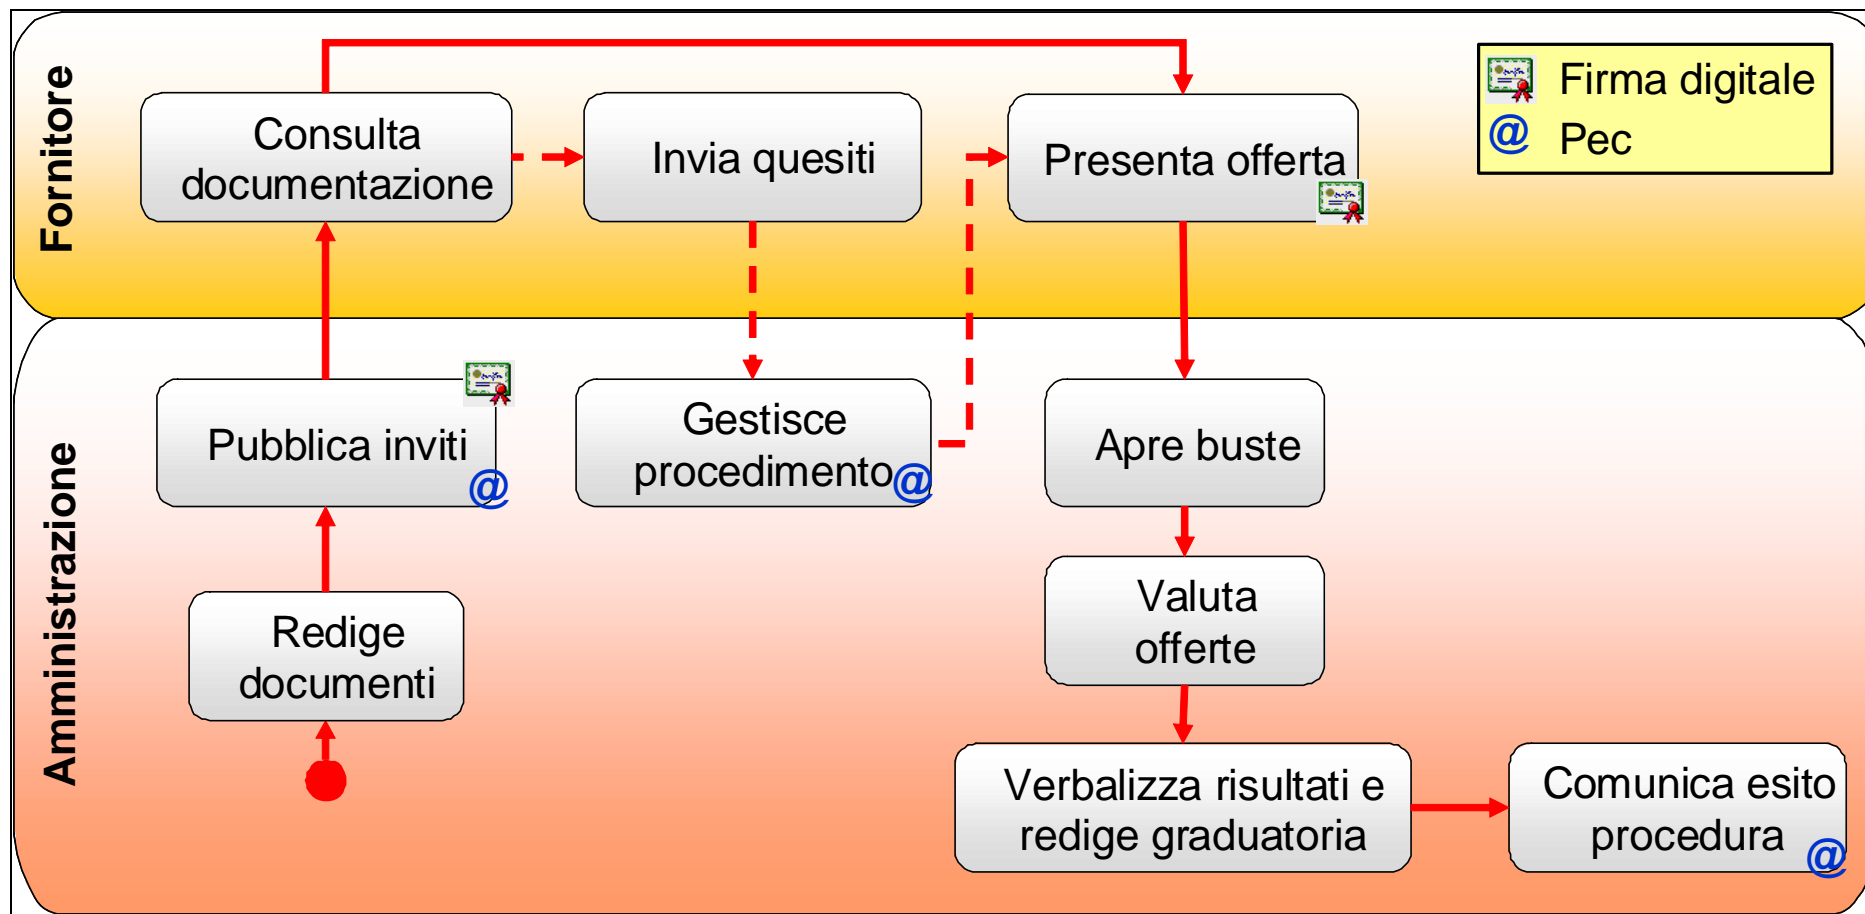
Fornitore

Consulta documentazione

Invia quesiti

Presenta offerta

Firma digitale
@ Pec

Amministrazione

Pubblica inviti @

Gestisce procedimento @

Apre buste

Valuta offerte

Redige documenti

Verbalizza risultati e redige graduatoria

Comunica esito procedura @